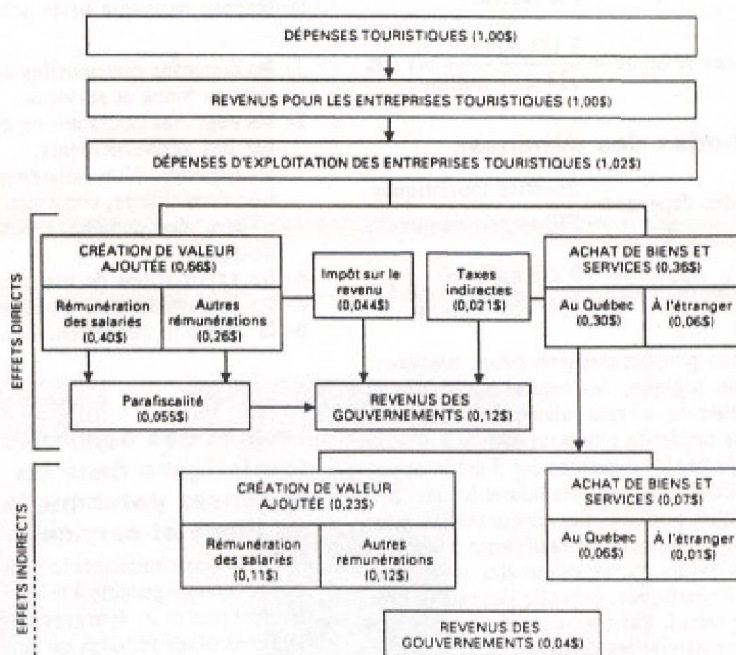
DÉPENSES TOURISTIQUES (1,00$)

REVENUS POUR LES ENTREPRISES TOURISTIQUES (1,00$)

DÉPENSES D'EXPLOITATION DES ENTREPRISES TOURISTIQUES (1,02$)

EFFETS DIRECTS

CRÉATION DE VALEUR AJOUTÉE (0,66$)

Rémunération des salariés (0,40$)

Autres rémunérations (0,26$)

Impôt sur le revenu (0,044$)

Taxes indirectes (0,021$)

ACHAT DE BIENS ET SERVICES (0,36$)

Au Québec (0,30$)

À l'étranger (0,06$)

Parafiscalité (0,055$)

REVENUS DES GOUVERNEMENTS (0,12$)

EFFETS INDIRECTS

CRÉATION DE VALEUR AJOUTÉE (0,23$)

Rémunération des salariés (0,11$)

Autres rémunérations (0,12$)

ACHAT DE BIENS ET SERVICES (0,07$)

Au Québec (0,06$)

À l'étranger (0,01$)

REVENUS DES GOUVERNEMENTS (0,04$)